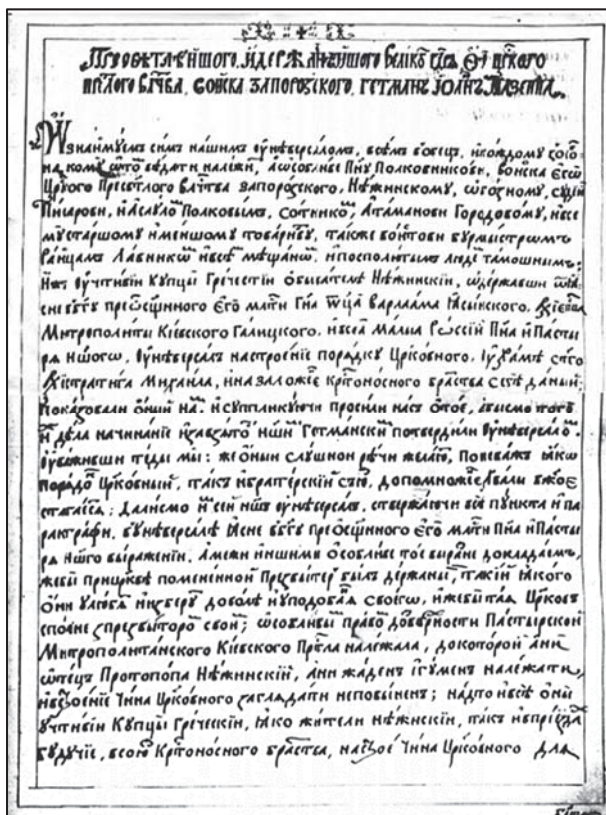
Пресвѣтлѣйшого, и дер: Их Царского Пресвѣтлого Величества Войска Запорозкого Гетман Іоанн Мазепа.

Ознаймуемъ симъ нашимъ Універсаломъ, кому о томъ вѣдати належить, а особливе Пну Полковникови, войска Его Царского Пресвѣтлого Величества Запорозкого, Нѣжинскому, и его ж Пиаровичъ, наслѣдникомъ, Полковникомъ, Сотникомъ, Атаманови Городовому, и всему старшому и меншому товариству, такожъ войтови, бурмистрамъ, Ратманамъ, Лавникомъ и всѣмъ мѣщаномъ, и посполитимъ людемъ тамошнимъ; а и купцемъ Грецкимъ обивателемъ Нѣжинскимъ, и одержавши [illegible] благословенія Преосвященного Его Милости Гна Отца Варлаама Ясинского, Архіепископа Митрополита Кіевского Галицкого, и всея Малыя Россіи Пна и Пастыря нашого, Універсалъ на строеніе порядку Церковного, у Храмѣ свято Архистратига Михаила, и на заложеніе Христоносного братства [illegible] данный; показовали оный намъ. И суплѣковали просили насъ о тое, абисмо тое и дѣла начинанія указанного нашимъ Гетманскимъ потвердили Універсаломъ. Уважаючи тедди мы: же оный слушное рѣчи желаетъ, повѣлѣли такъ порядокъ Церковный, такъ и братерскій стій дополняти велѣли тое старатися: Далисмо и сей нашъ Універсалъ, стверждаючи всѣ пункта и параграфы. Універсалу оного Преосвященного Его Милости Пна и Пастыря нашого выраженія. А меже иншими особливе тое выразне докладаемъ, жеби причетъ помененной Презвитеръ былъ держаный, такій якого оны хотѣли, и которій добрій и подобный свойого, и жеби пилна Церков спокойно з презвитеромъ свойомъ; особливе право доброволеніи Пастырскои Митрополитанского Кіевского Прѣла належала, а до которой они отца Протопопа Нѣжинского, ани жадного ігумена належати, нехай вольно тыя Церковного складати не повинным; а также и всѣ оны купцѣ Грецкіи, яко жители Нѣжинскіи, такъ и пріѣзду будучи, всѣмъ Христоносного братства, на всеѣ тыя Церковного для